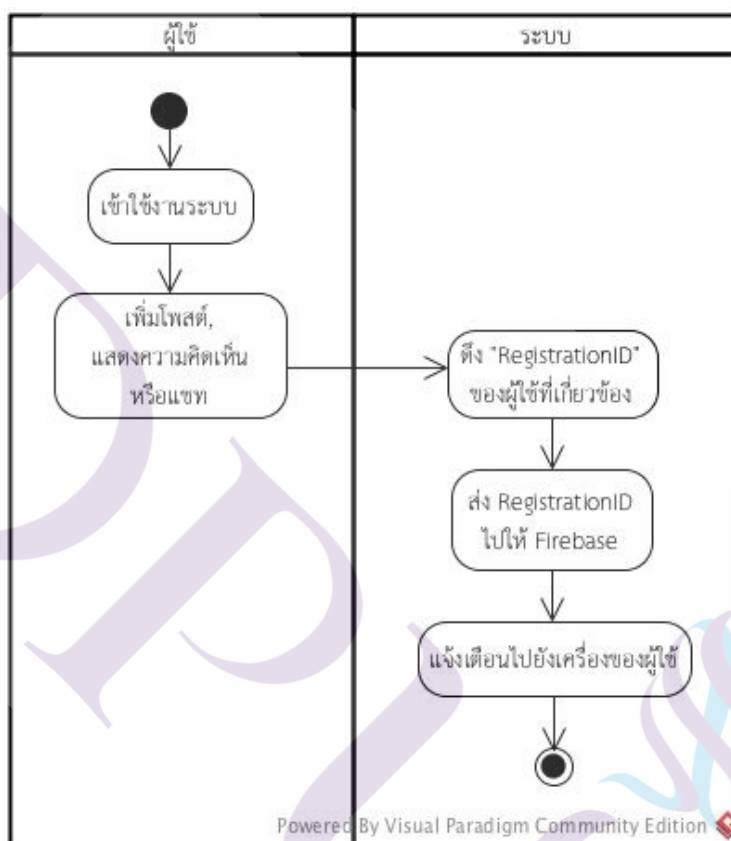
ผู้ใช้

ระบบ

เข้าใช้งานระบบ

เพิ่มโพสต์, แสดงความคิดเห็น หรือแชท

ดึง "RegistrationID" ของผู้ใช้ที่เกี่ยวข้อง

ส่ง RegistrationID ไปให้ Firebase

แจ้งเตือนไปยังเครื่องของผู้ใช้

Powered By Visual Paradigm Community Edition